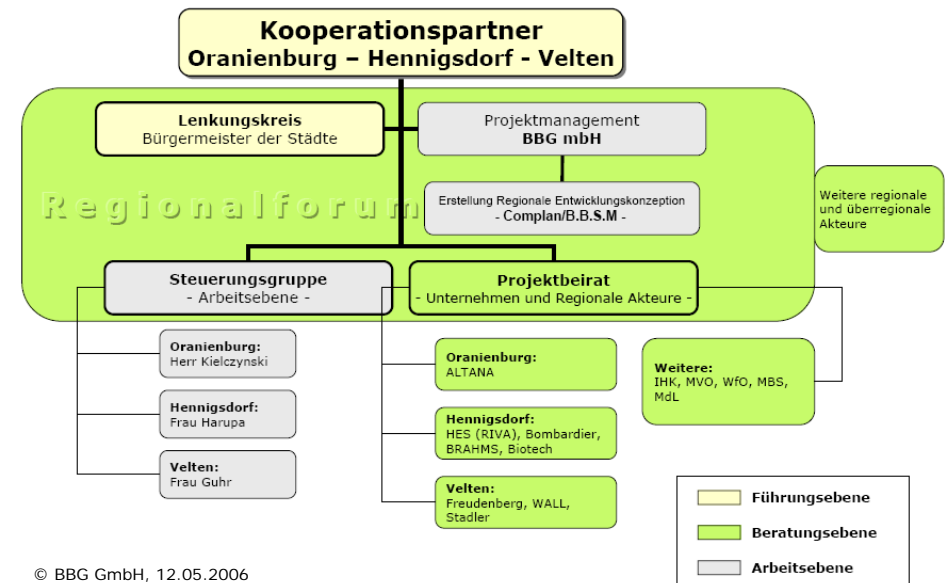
Kooperationspartner
Oranienburg – Hennigsdorf - Velten

Lenkungskreis
Bürgermeister der Städte

Projektmanagement
BBG mbH

Regionalforum

Erstellung Regionale Entwicklungskonzeption
- Complan/B.B.S.M -

Weitere regionale und überregionale Akteure

Steuerungsgruppe
- Arbeitsebene -

Projektbeirat
- Unternehmen und Regionale Akteure -

Oranienburg:
Herr Kielczynski

Hennigsdorf:
Frau Harupa

Velten:
Frau Guhr

Oranienburg:
ALTANA

Hennigsdorf:
HES (RIVA), Bombardier, BRAHMS, Biotech

Velten:
Freudenberg, WALL, Stadler

Weitere:
IHK, MVO, WfO, MBS, MdL

Führungsebene

Beratungsebene

Arbeitsebene

© BBG GmbH, 12.05.2006